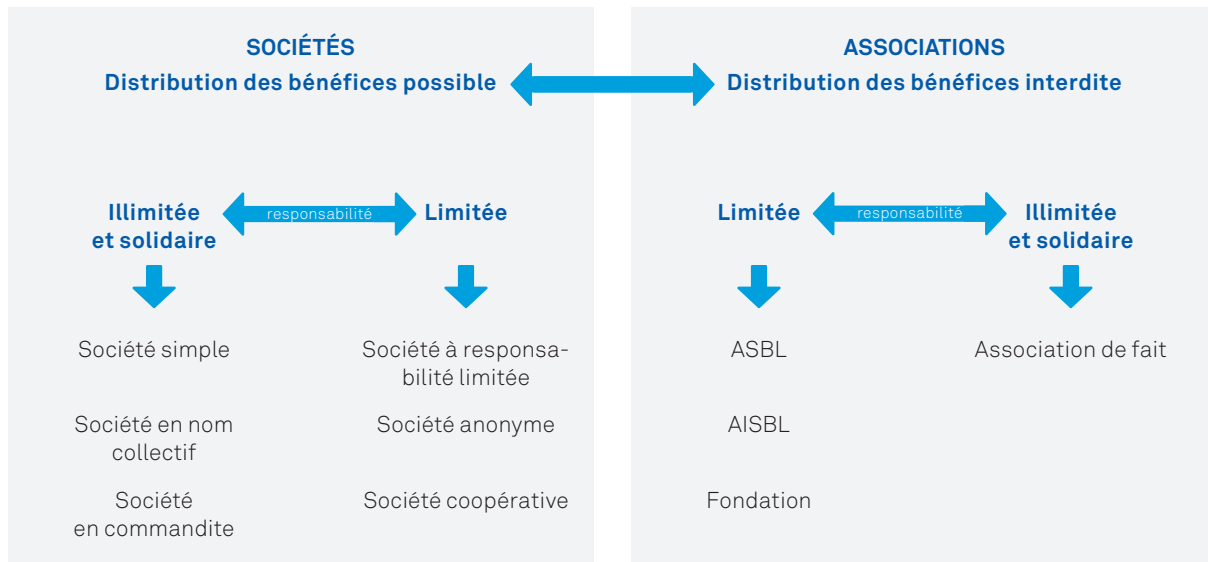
SOCIÉTÉS
Distribution des bénéfices possible

ASSOCIATIONS
Distribution des bénéfices interdite

Illimitée et solidaire
responsabilité
Limitée

Société simple

Société à responsabilité limitée

Société en nom collectif

Société anonyme

Société en commandite

Société coopérative

Limitée
responsabilité
Illimitée et solidaire

ASBL

Association de fait

AISBL

Fondation